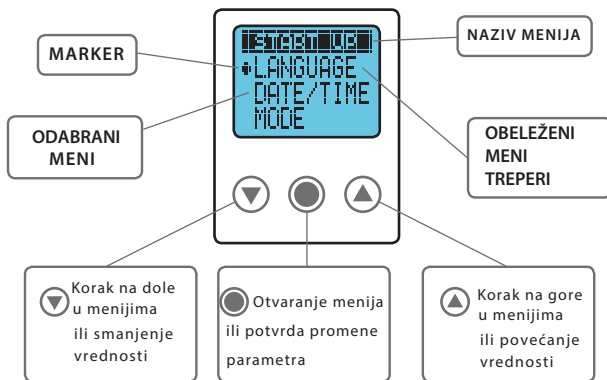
START UP

LANGUAGE
DATE/TIME
MODE

MARKER

NAZIV MENIJA

ODABRANI MENI

OBELEŽENI MENI TREPERI

Korak na dole u menijima ili smanjenje vrednosti

Otvaranje menija ili potvrda promene parametra

Korak na gore u menijima ili povećanje vrednosti